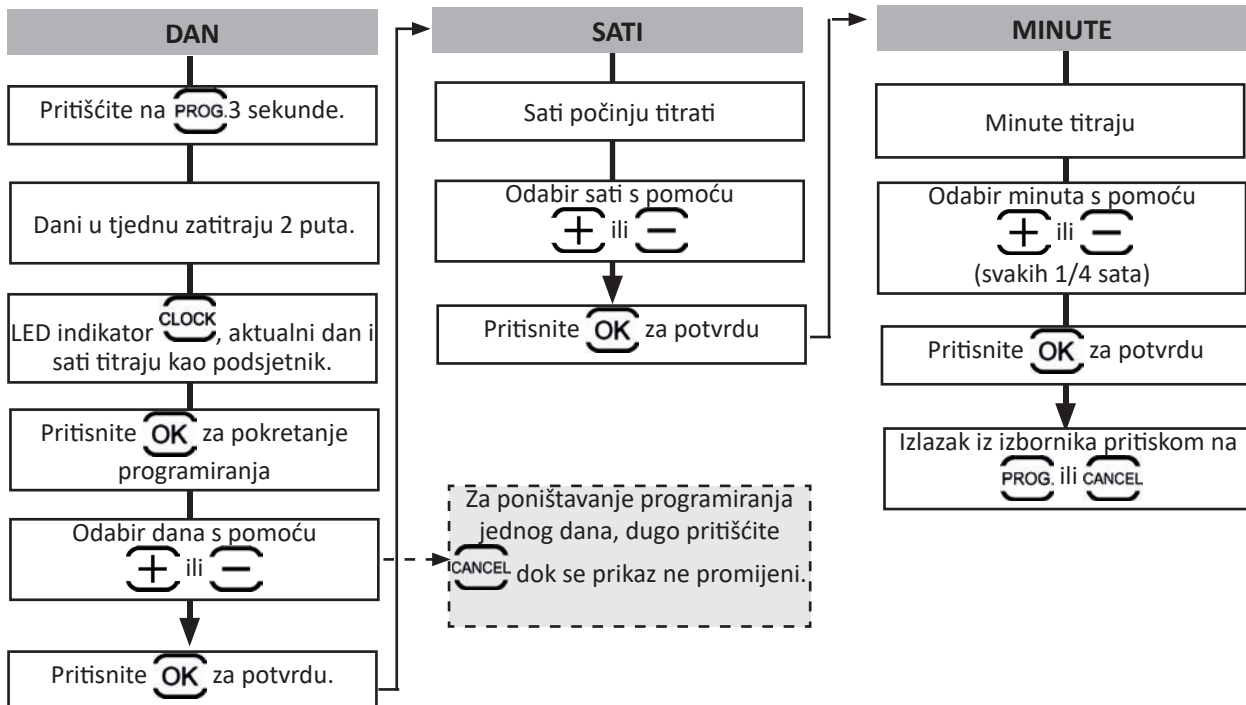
DAN

Pritišćite na PROG 3 sekunde.

Dani u tjednu zatitraju 2 puta.

LED indikator CLOCK, aktualni dan i sati titraju kao podsjetnik.

Pritisnite OK za pokretanje programiranja

Odabir dana s pomoću + ili −

Pritisnite OK za potvrdu.

Za poništavanje programiranja jednog dana, dugo pritišćite CANCEL dok se prikaz ne promijeni.

SATI

Sati počinju titrati

Odabir sati s pomoću + ili −

Pritisnite OK za potvrdu

MINUTE

Minute titraju

Odabir minuta s pomoću + ili − (svakih 1/4 sata)

Pritisnite OK za potvrdu

Izlazak iz izbornika pritiskom na PROG ili CANCEL